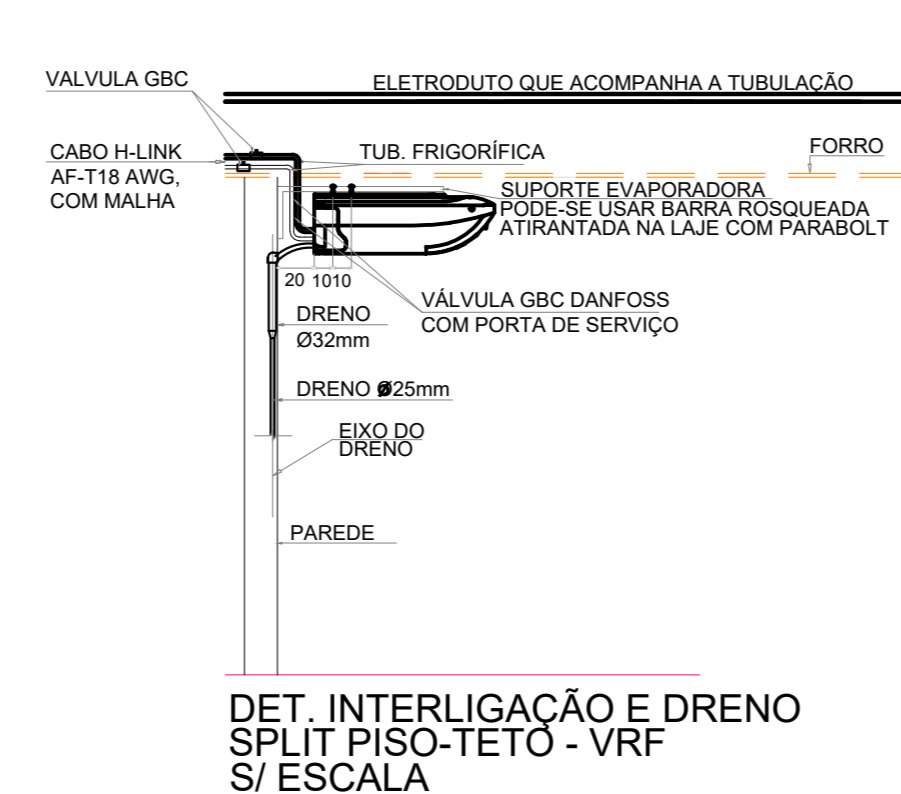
VALVULA GBC

ELETRODUTO QUE ACOMPANHA A TUBULAÇÃO

CABO H-LINK
AF-T18 AWG,
COM MALHA

TUB. FRIGORÍFICA

FORRO

SUPORTE EVAPORADORA
PODE-SE USAR BARRA ROSQUEADA
ATIRANTADA NA LAJE COM PARABOLT

20 1010

VÁLVULA GBC DANFOSS
COM PORTA DE SERVIÇO

DRENO
Ø32mm

DRENO Ø25mm

EIXO DO
DRENO

PAREDE

DET. INTERLIGAÇÃO E DRENO
SPLIT PISO-TETO - VRF
S/ ESCALA